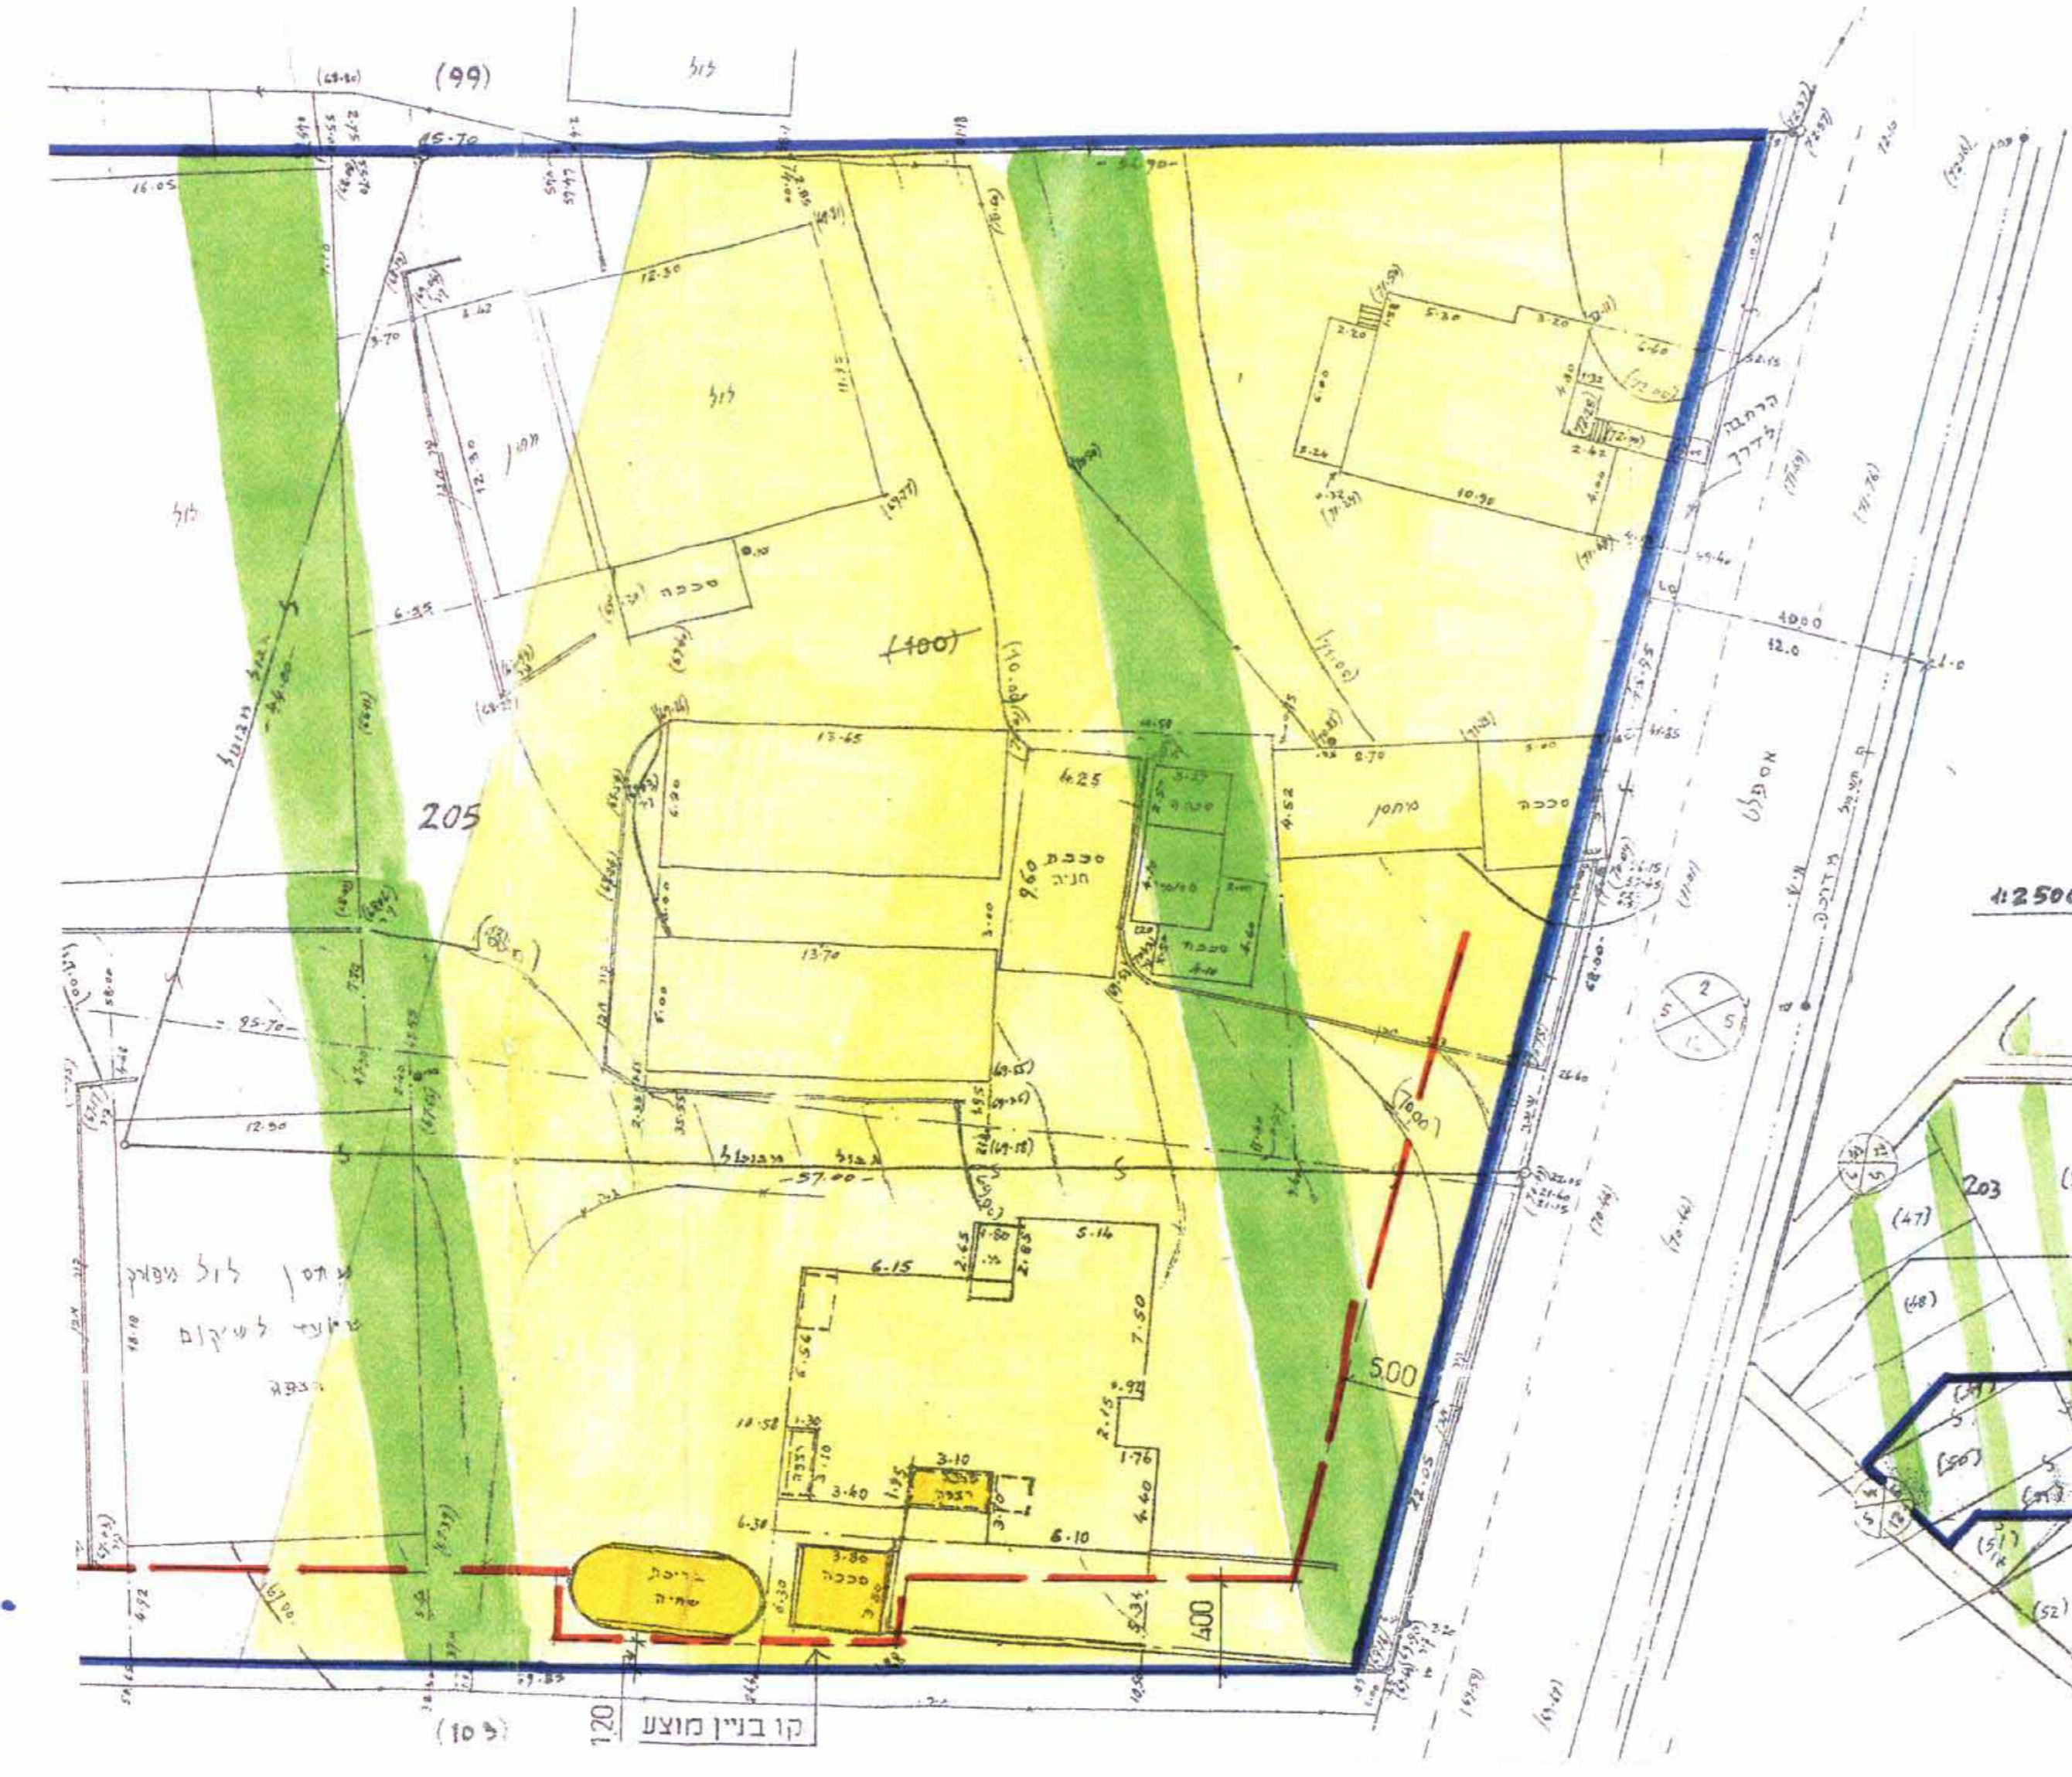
(99)
לול
(68.80)
45.70
16.05
12.30
54.90
3.70
4.42
12.30
לול
מחסן
לול
סככה
6.95
(400)
205
13.65
4.25
6.90
סככת חניה
9.60
4.52
מחסן
סככה
13.70
מחסן
סככה
95.70
12.90
57.00
מבנה
6.15
5.14
2.65
2.85
7.50
מחסן לול מפורק
מיועד לשיקום
6.56
10.58
1.30
3.10
3.40
1.95
3.10
2.15
1.76
4.40
6.30
3.80
6.10
בריכת שחיה
סככה
5.00
4.00
(70.00)
(103)
1.20
קו בניין מוצע
12.0
40.00
5.30
3.20
6.60
2.20
6.00
10.95
2.42
הרחבה לדרך
אספלט
1:2500
203
(47)
(48)
(50)
(51)
(52)